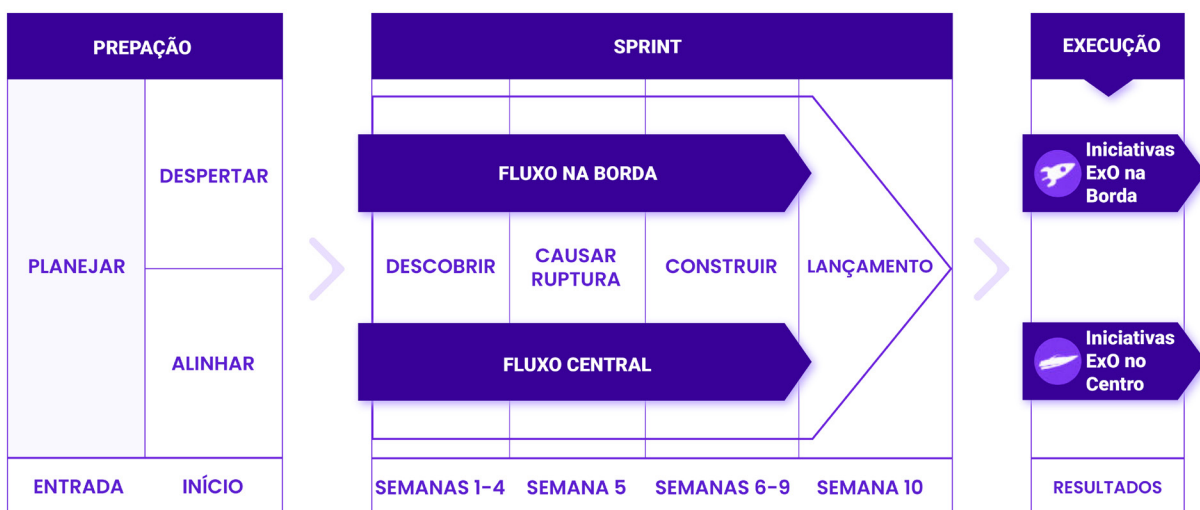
PREPAÇÃO

PLANEJAR

DESPERTAR

ALINHAR

ENTRADA

INÍCIO

SPRINT

FLUXO NA BORDA

DESCOBRIR

CAUSAR RUPTURA

CONSTRUIR

LANÇAMENTO

FLUXO CENTRAL

SEMANAS 1-4

SEMANA 5

SEMANAS 6-9

SEMANA 10

EXECUÇÃO

Iniciativas ExO na Borda

Iniciativas ExO no Centro

RESULTADOS